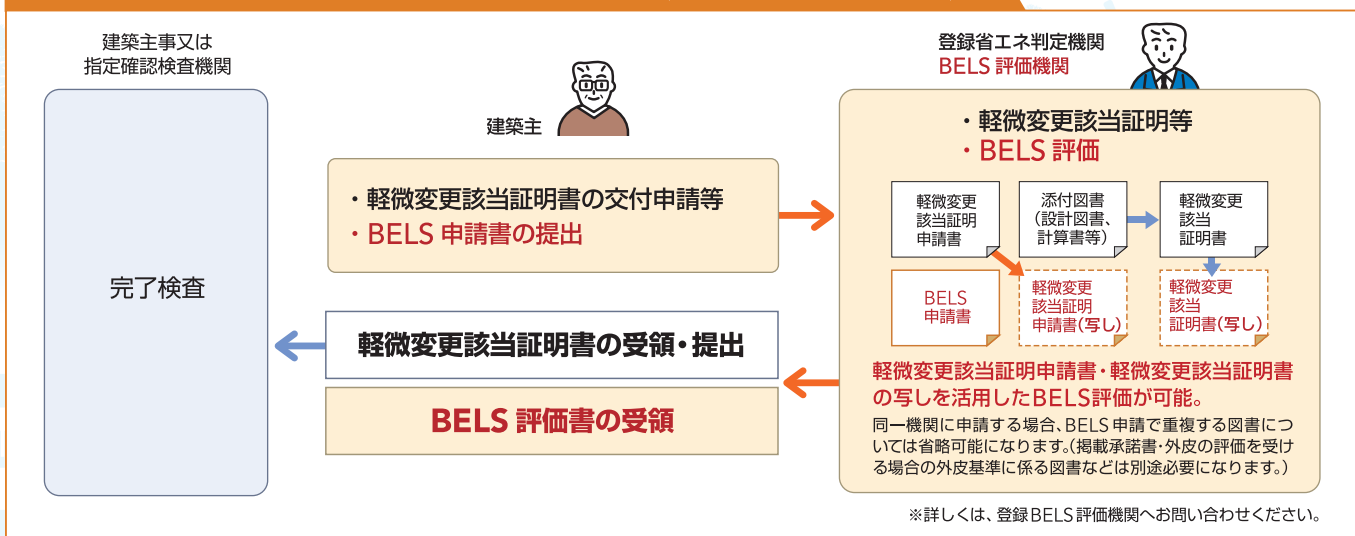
建築主事又は
指定確認検査機関

完了検査

建築主

・軽微変更該当証明書の交付申請等
・BELS 申請書の提出

軽微変更該当証明書の受領・提出

BELS 評価書の受領

登録省エネ判定機関
BELS 評価機関

・軽微変更該当証明等
・BELS 評価

軽微変更該当証明申請書

添付図書（設計図書、計算書等）

軽微変更該当証明書

BELS申請書

軽微変更該当証明申請書（写し）

軽微変更該当証明書（写し）

軽微変更該当証明申請書・軽微変更該当証明書の写しを活用したBELS評価が可能。

同一機関に申請する場合、BELS 申請で重複する図書については省略可能になります。（掲載承諾書・外皮の評価を受ける場合の外皮基準に係る図書などは別途必要になります。）

※詳しくは、登録BELS評価機関へお問い合わせください。